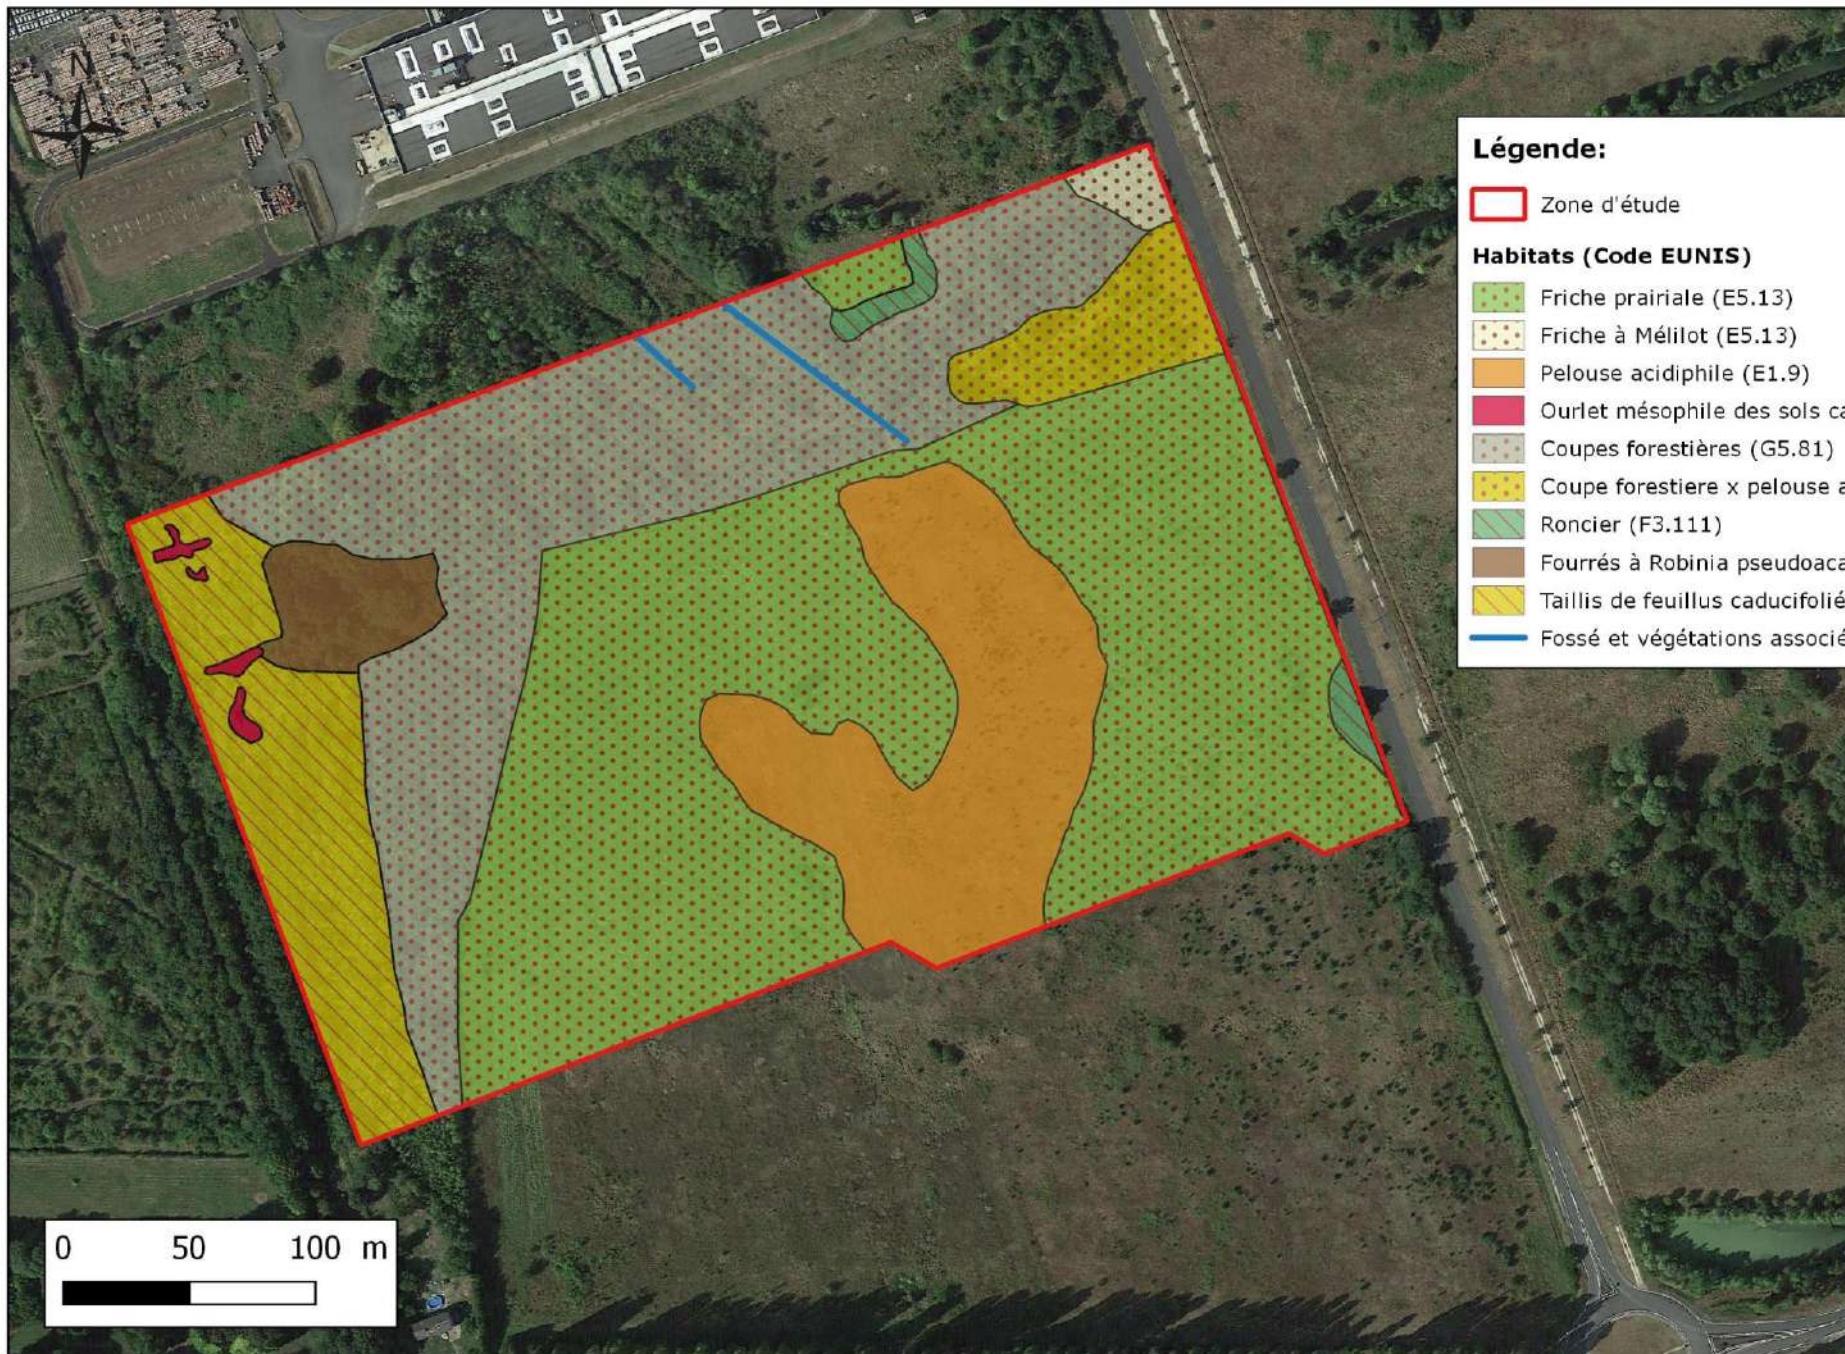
N

Légende:

Zone d'étude

Habitats (Code EUNIS)

Friche prairiale (E5.13)

Friche à Mélilot (E5.13)

Pelouse acidiphile (E1.9)

Ourlet mésophile des sols ca

Coupes forestières (G5.81)

Coupe forestiere x pelouse a

Roncier (F3.111)

Fourrés à Robinia pseudoaca

Taillis de feuillus caducifolié

Fossé et végétations associé

0 50 100 m